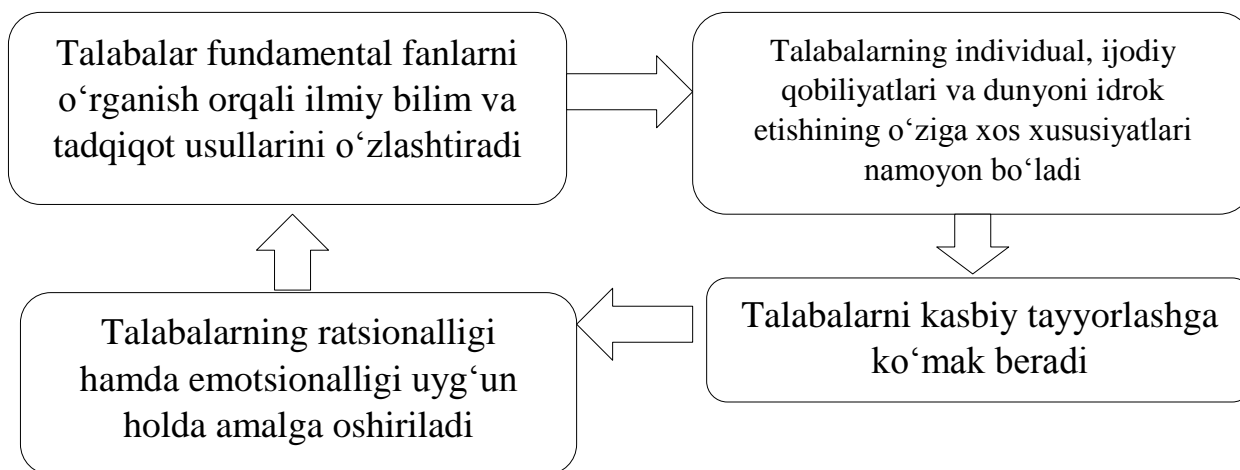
Talabalar fundamental fanlarni o‘rganish orqali ilmiy bilim va tadqiqot usullarini o‘zlashtiradi

Talabalarning individual, ijodiy qobiliyatlari va dunyoni idrok etishining o‘ziga xos xususiyatlari namoyon bo‘ladi

Talabalarni kasbiy tayyorlashga ko‘mak beradi

Talabalarning ratsionalligi hamda emotsionalligi uyg‘un holda amalga oshiriladi